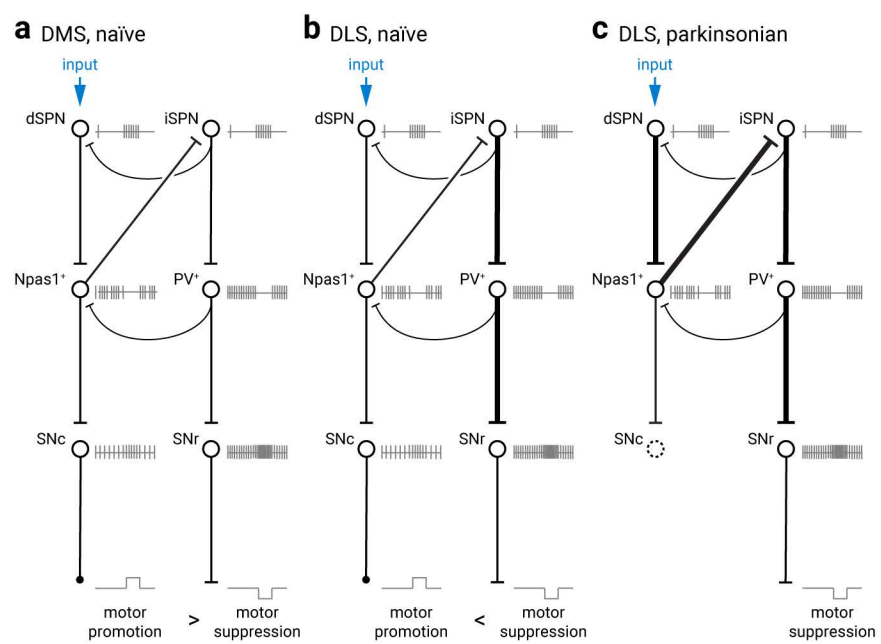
a DMS, naïve

input

dSPN iSPN

Npas1$^+$ PV$^+$

SNc SNr

motor promotion > motor suppression

b DLS, naïve

input

dSPN iSPN

Npas1$^+$ PV$^+$

SNc SNr

motor promotion < motor suppression

c DLS, parkinsonian

input

dSPN iSPN

Npas1$^+$ PV$^+$

SNc SNr

motor suppression